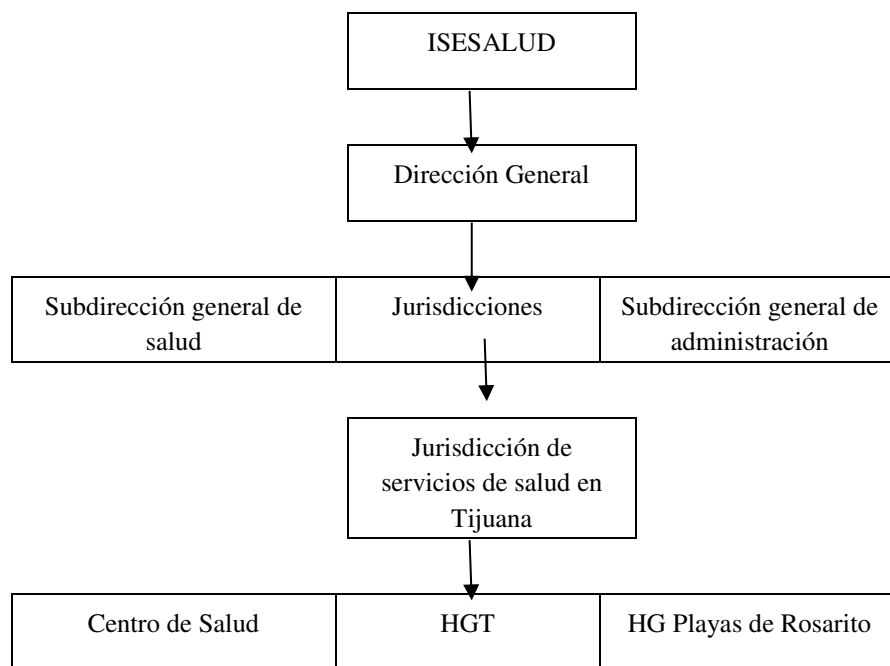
ISESALUD

Dirección General

| Subdirección general de salud | Jurisdicciones | Subdirección general de administración |
|---|---|---|

Jurisdicción de servicios de salud en Tijuana

| Centro de Salud | HGT | HG Playas de Rosarito |
|---|---|---|